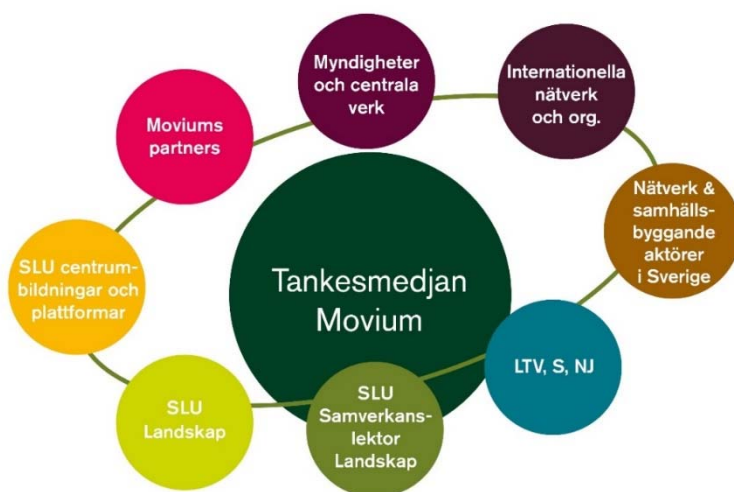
Tankesmedjan Movium

Myndigheter och centrala verk

Internationella nätverk och org.

Nätverk & samhällsbyggande aktörer i Sverige

LTV, S, NJ

SLU Samverkanslektor Landskap

SLU Landskap

SLU centrumbildningar och plattformar

Moviums partners